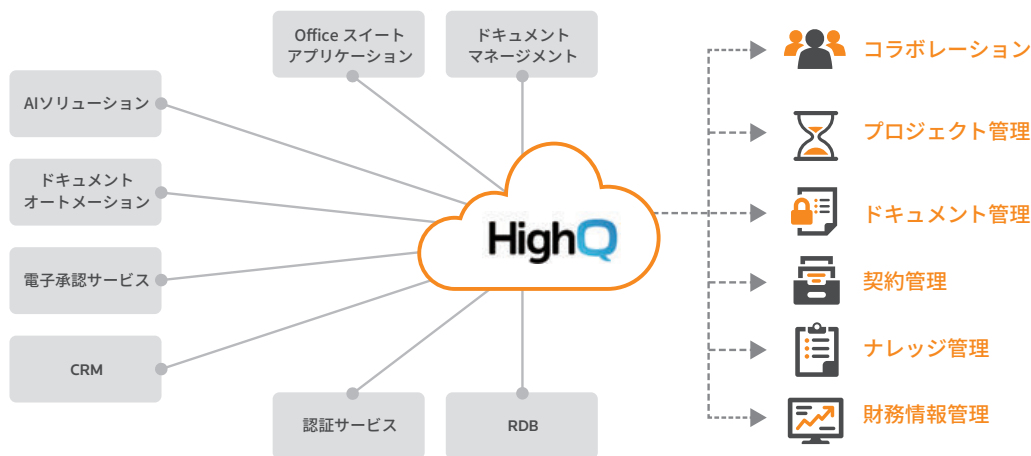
Office スイート アプリケーション

ドキュメント マネージメント

AIソリューション

ドキュメント オートメーション

電子承認サービス

CRM

認証サービス

RDB

HighQ

コラボレーション

プロジェクト管理

ドキュメント管理

契約管理

ナレッジ管理

財務情報管理